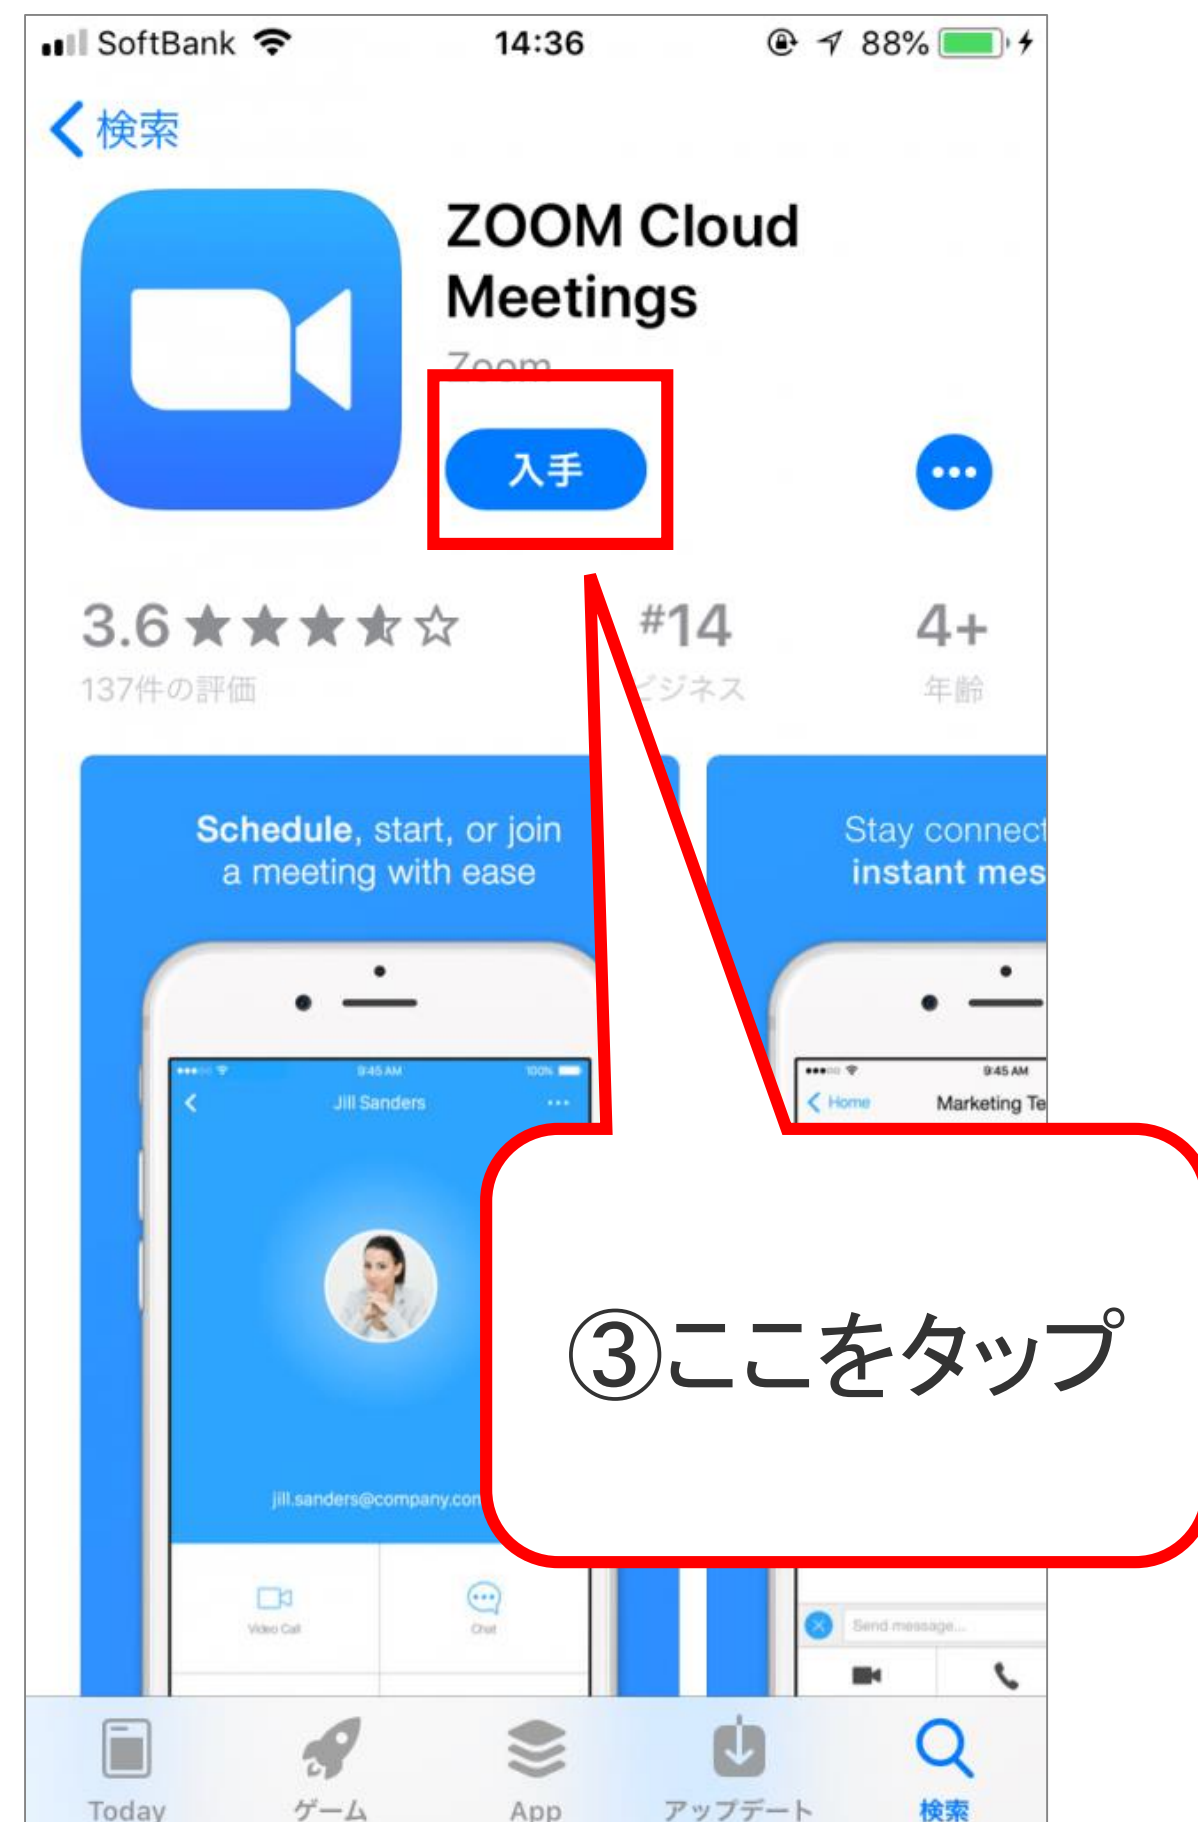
SoftBank 14:36 88%

< 検索

ZOOM Cloud Meetings

Zoom

入手

3.6 ★★★★☆
137件の評価

#14
ビジネス

4+
年齢

Schedule, start, or join a meeting with ease

9:45 AM 100%
Jill Sanders
jill.sanders@company.com
Video Call
Chat

Stay connect
instant mes

9:45 AM
Home Marketing Te
Send message...

③ここをタップ

Today ゲーム App アップデート 検索